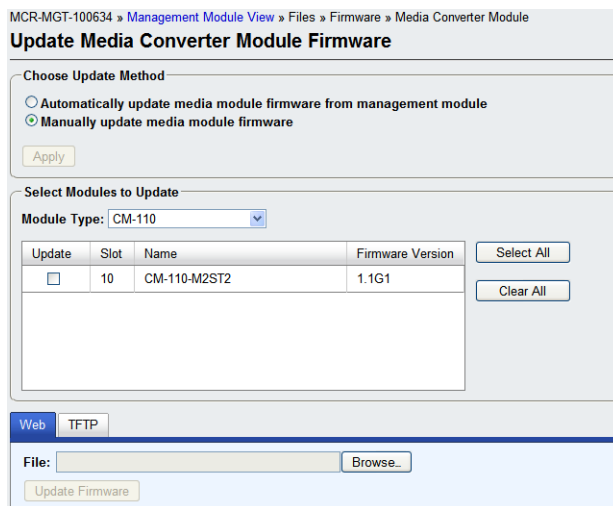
MCR-MGT-100634 » Management Module View » Files » Firmware » Media Converter Module

Update Media Converter Module Firmware

Choose Update Method

Automatically update media module firmware from management module

Manually update media module firmware

Apply

Select Modules to Update

Module Type: CM-110

| Update | Slot | Name | Firmware Version |
|---|---|---|---|
| ☐ | 10 | CM-110-M2ST2 | 1.1G1 |

Select All

Clear All

Web TFTP

File: Browse..

Update Firmware